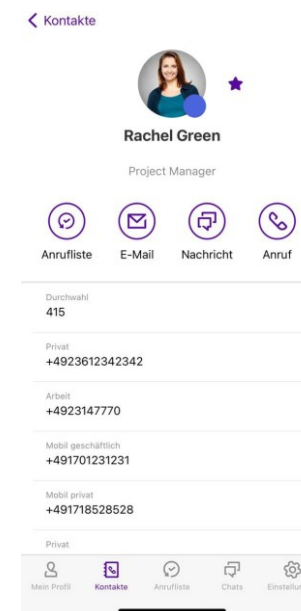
< Kontakte

Rachel Green

Project Manager

Anrufliste
E-Mail
Nachricht
Anruf

Durchwahl
415

Privat
+4923612342342

Arbeit
+4923147770

Mobil geschäftlich
+491701231231

Mobil privat
+491718528528

Privat

Mein Profil
Kontakte
Anrufliste
Chats
Einstellu